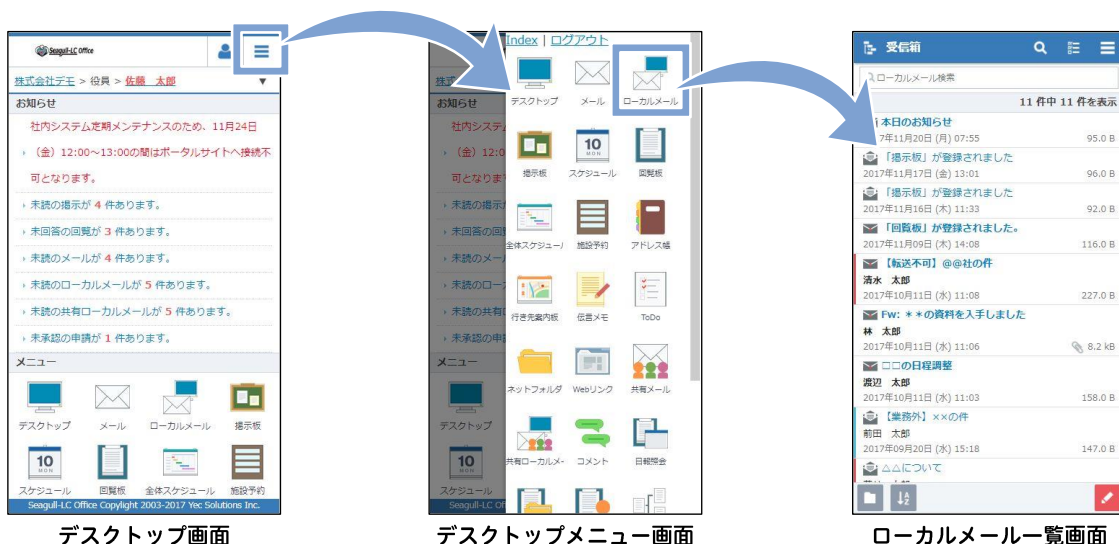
Seagull-LC Office

株式会社デモ > 役員 > 佐藤 太郎

お知らせ

社内システム定期メンテナンスのため、11月24日（金）12:00～13:00の間はポータルサイトへ接続不可となります。

未読の掲示が 4 件あります。

未回答の回覧が 3 件あります。

未読のメールが 4 件あります。

未読のローカルメールが 5 件あります。

未読の共有ローカルメールが 5 件あります。

未承認の申請が 1 件あります。

メニュー

デスクトップ　メール　ローカルメール　掲示板

10 MON

スケジュール　回覧板　全体スケジュール　施設予約

Seagull-LC Office Copyright 2003-2017 Yec Solutions Inc.

デスクトップ画面

Index | ログアウト

デスクトップ　メール　ローカルメール

10 MON

掲示板　スケジュール　回覧板

全体スケジュー/　施設予約　アドレス帳

行き先案内板　伝言メモ　ToDo

ネットフォルダ　Webリンク　共有メール

共有ローカルメ-　コメント　日報照会

デスクトップメニュー画面

受信箱

ローカルメール検索

11 件中 11 件を表示

本日のお知らせ
7年11月20日 (月) 07:55　95.0 B

「掲示板」が登録されました
2017年11月17日 (金) 13:01　96.0 B

「掲示板」が登録されました
2017年11月16日 (木) 11:33　92.0 B

「回覧板」が登録されました。
2017年11月09日 (木) 14:08　116.0 B

【転送不可】@@社の件
清水 太郎
2017年10月11日 (水) 11:08　227.0 B

Fw: ＊＊の資料を入手しました
林 太郎
2017年10月11日 (水) 11:06　8.2 kB

□□の日程調整
渡辺 太郎
2017年10月11日 (水) 11:03　158.0 B

【業務外】××の件
前田 太郎
2017年09月20日 (水) 15:18　147.0 B

△△について

ローカルメール一覧画面